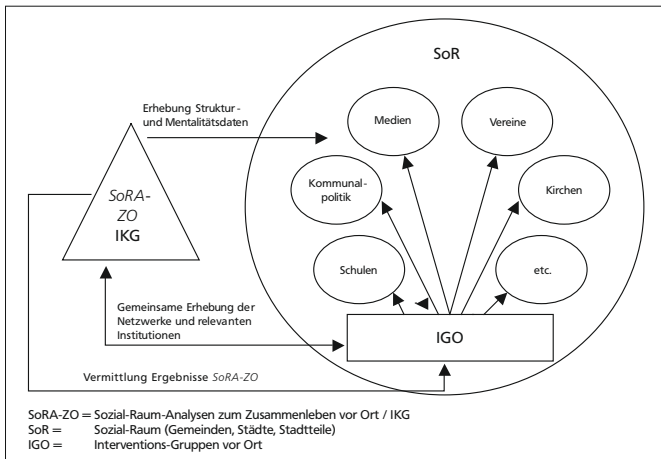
SoR

Erhebung Struktur- und Mentalitätsdaten

Medien

Vereine

Kommunalpolitik

Kirchen

SoRA-ZO
IKG

Schulen

etc.

Gemeinsame Erhebung der Netzwerke und relevanten Institutionen

IGO

Vermittlung Ergebnisse SoRA-ZO

SoRA-ZO = Sozial-Raum-Analysen zum Zusammenleben vor Ort / IKG
SoR = Sozial-Raum (Gemeinden, Städte, Stadtteile)
IGO = Interventions-Gruppen vor Ort